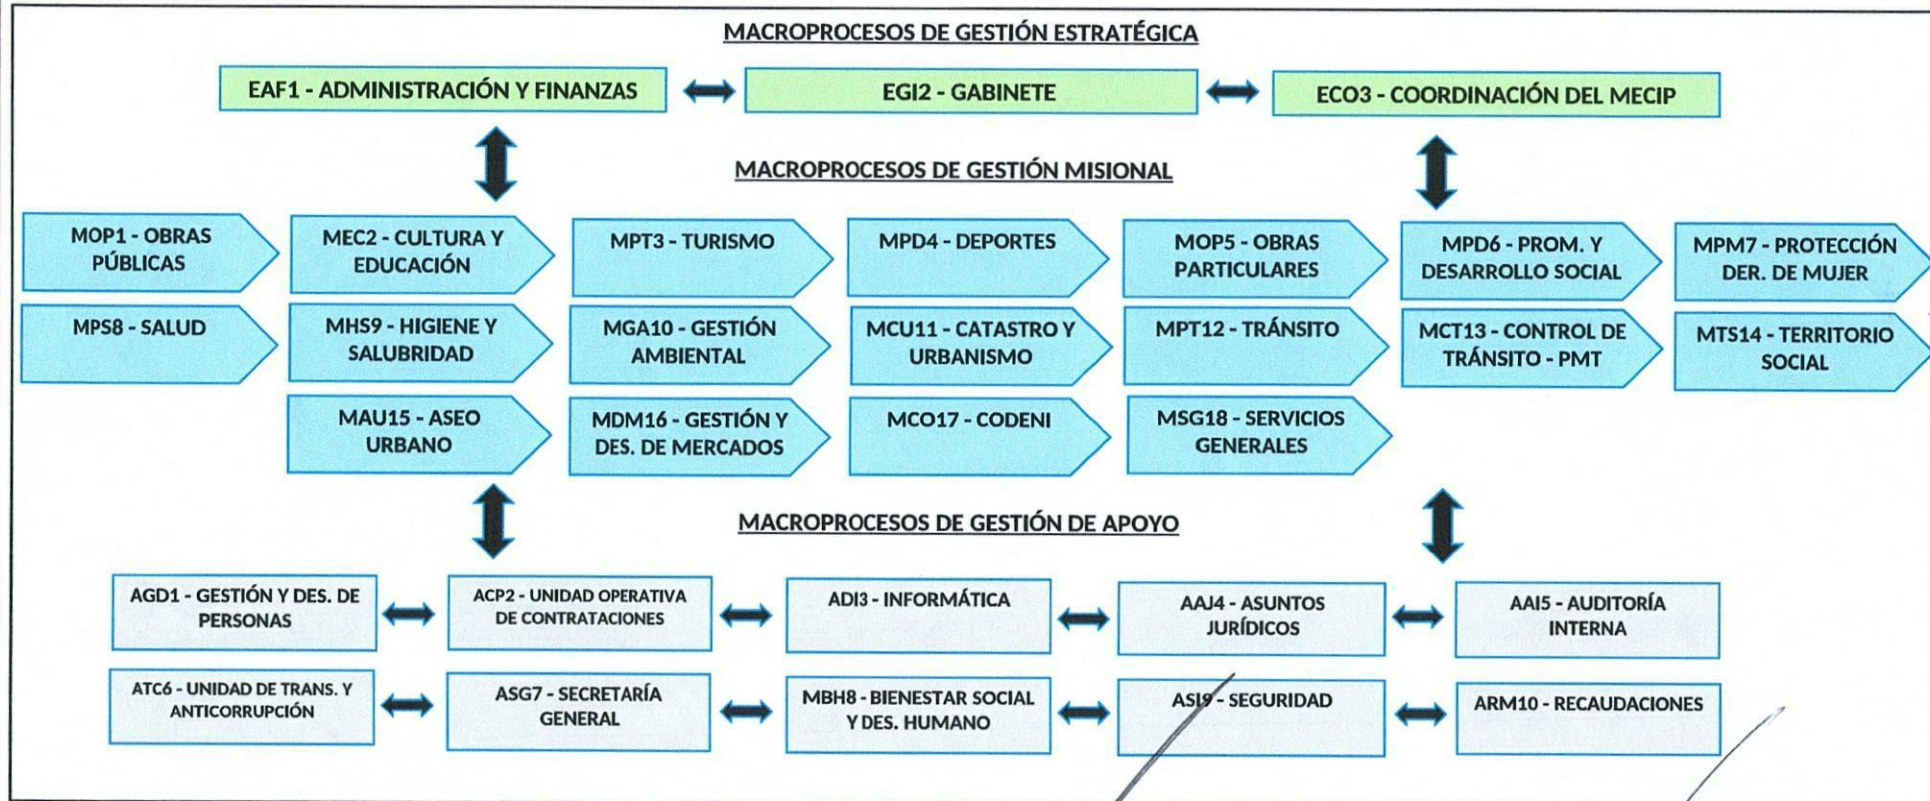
MACROPROCESOS DE GESTIÓN ESTRATÉGICA

EAF1 - ADMINISTRACIÓN Y FINANZAS

EGI2 - GABINETE

ECO3 - COORDINACIÓN DEL MECIP

MACROPROCESOS DE GESTIÓN MISIONAL

MOP1 - OBRAS PÚBLICAS

MEC2 - CULTURA Y EDUCACIÓN

MPT3 - TURISMO

MPD4 - DEPORTES

MOP5 - OBRAS PARTICULARES

MPD6 - PROM. Y DESARROLLO SOCIAL

MPM7 - PROTECCIÓN DER. DE MUJER

MPS8 - SALUD

MHS9 - HIGIENE Y SALUBRIDAD

MGA10 - GESTIÓN AMBIENTAL

MCU11 - CATASTRO Y URBANISMO

MPT12 - TRÁNSITO

MCT13 - CONTROL DE TRÁNSITO - PMT

MTS14 - TERRITORIO SOCIAL

MAU15 - ASEO URBANO

MDM16 - GESTIÓN Y DES. DE MERCADOS

MCO17 - CODENI

MSG18 - SERVICIOS GENERALES

MACROPROCESOS DE GESTIÓN DE APOYO

AGD1 - GESTIÓN Y DES. DE PERSONAS

ACP2 - UNIDAD OPERATIVA DE CONTRATACIONES

ADI3 - INFORMÁTICA

AAJ4 - ASUNTOS JURÍDICOS

AAI5 - AUDITORÍA INTERNA

ATC6 - UNIDAD DE TRANS. Y ANTICORRUPCIÓN

ASG7 - SECRETARÍA GENERAL

MBH8 - BIENESTAR SOCIAL Y DES. HUMANO

ASI9 - SEGURIDAD

ARM10 - RECAUDACIONES